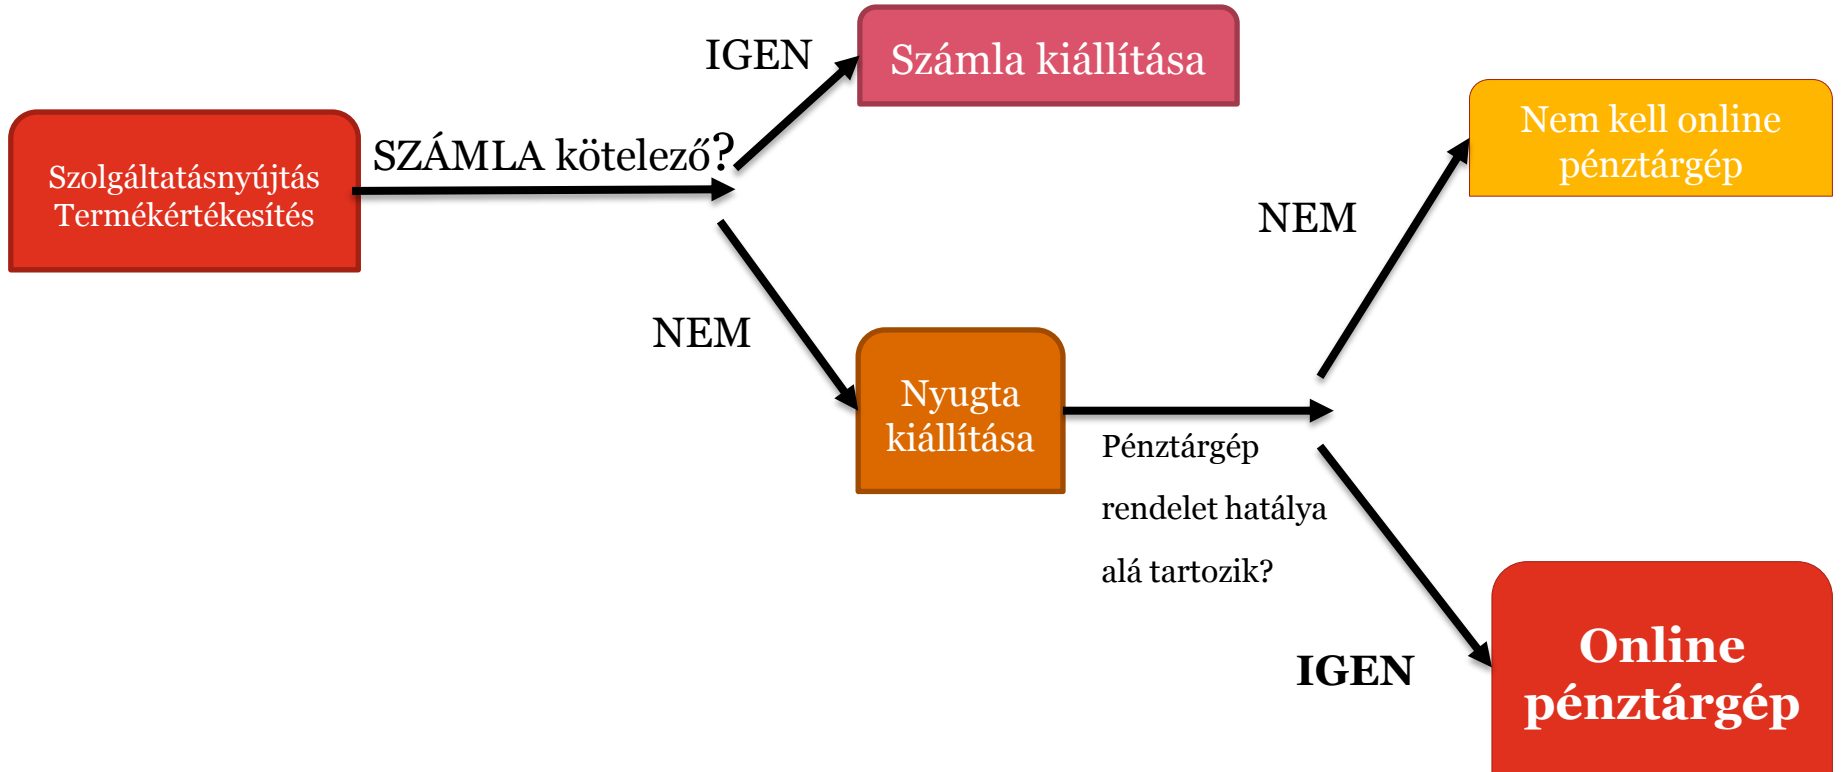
Szolgáltatásnyújtás Termékértékesítés

SZÁMLA kötelező?

IGEN

Számla kiállítása

NEM

Nyugta kiállítása

Pénztárgép rendelet hatálya alá tartozik?

NEM

Nem kell online pénztárgép

IGEN

Online pénztárgép